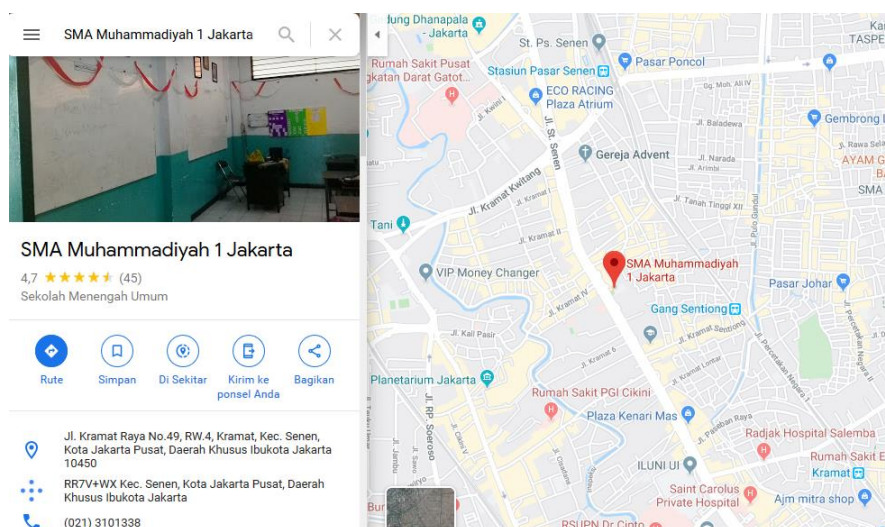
SMA Muhammadiyah 1 Jakarta

SMA Muhammadiyah 1 Jakarta
4,7 ★★★★★ (45)
Sekolah Menengah Umum

Rute
Simpan
Di Sekitar
Kirim ke ponsel Anda
Bagikan

Jl. Kramat Raya No.49, RW.4, Kramat, Kec. Senen, Kota Jakarta Pusat, Daerah Khusus Ibukota Jakarta 10450

RR7V+WX Kec. Senen, Kota Jakarta Pusat, Daerah Khusus Ibukota Jakarta

(021) 3101338

dung Dhanapala - Jakarta
St. Ps. Senen
Rumah Sakit Pusat gkatan Darat Gatot...
Stasiun Pasar Senen
Pasar Poncol
TASPE
ECO RACING Plaza Atrium
Gg. Mult 6
Jl. Baladewa
Gembrong
Jl. St. Senen
Gereja Advent
Jl. Narada
Jl. Arimbi
AYAM G
SMA
Jl. Kramat Kwitang
Jl. Tanah Tinggi XII
Tani
Jl. Kramat II
SMA Muhammadiyah 1 Jakarta
VIP Money Changer
Pasar Johar
Jl. Kramat IV
Gang Sentiong
Jl. Kramat Sentiong
Jl. Kali Pasir
Planetarium Jakarta
Jl. Percetakan Negara
Rumah Sakit PGI Cikini
Plaza Kenari Mas
Jl. RP. Soeroso
Radjak Hospital Salemba
Rumah Sakit E
ILUNI UI
Kramat
Saint Carolus Private Hospital
Ajm mitra shop
RSUPN Dr Cipto